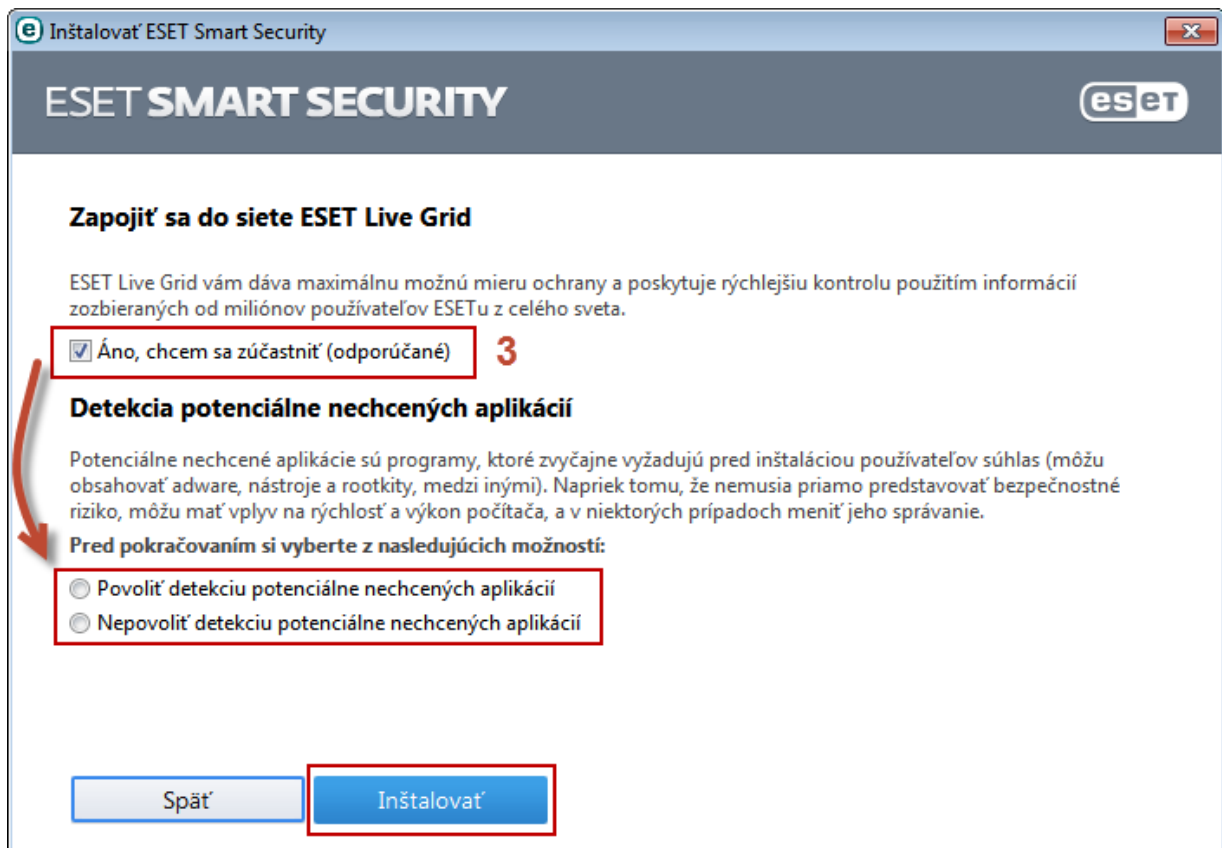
Inštalovať ESET Smart Security

ESET SMART SECURITY

eset

Zapojiť sa do siete ESET Live Grid

ESET Live Grid vám dáva maximálnu možnú mieru ochrany a poskytuje rýchlejšiu kontrolu použitím informácií zozbieraných od miliónov používateľov ESETu z celého sveta.

Áno, chcem sa zúčastniť (odporúčané)

3

Detekcia potenciálne nechcených aplikácií

Potenciálne nechcené aplikácie sú programy, ktoré zvyčajne vyžadujú pred inštaláciou používateľov súhlas (môžu obsahovať adware, nástroje a rootkity, medzi inými). Napriek tomu, že nemusia priamo predstavovať bezpečnostné riziko, môžu mať vplyv na rýchlosť a výkon počítača, a v niektorých prípadoch meniť jeho správanie.

Pred pokračovaním si vyberte z nasledujúcich možností:

Povoliť detekciu potenciálne nechcených aplikácií

Nepovoliť detekciu potenciálne nechcených aplikácií

Späť

Inštalovať